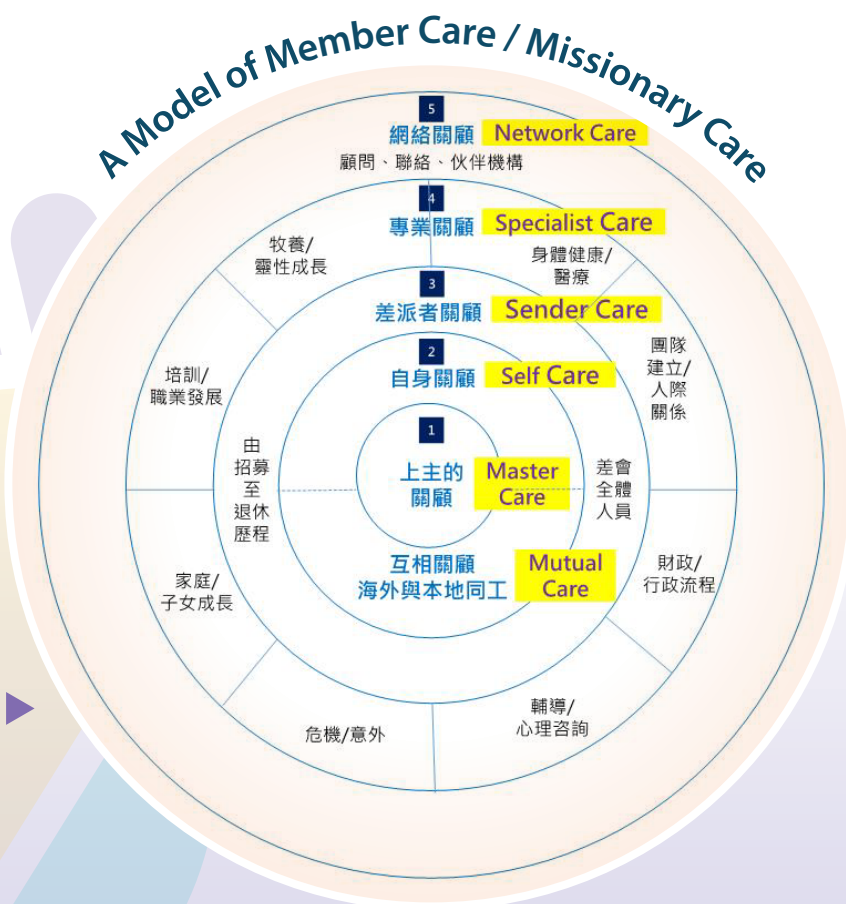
A Model of Member Care / Missionary Care

5
網絡關顧 Network Care
顧問、聯絡、伙伴機構

4
專業關顧 Specialist Care

牧養/
靈性成長

身體健康/
醫療

3
差派者關顧 Sender Care

團隊
建立/
人際
關係

培訓/
職業發展

2
自身關顧 Self Care

由
招募
至
退休
歷程

1
上主的
關顧 Master Care

差會
全體
人員

互相關顧
海外與本地同工 Mutual Care

財政/
行政流程

家庭/
子女成長

輔導/
心理咨詢

危機/意外